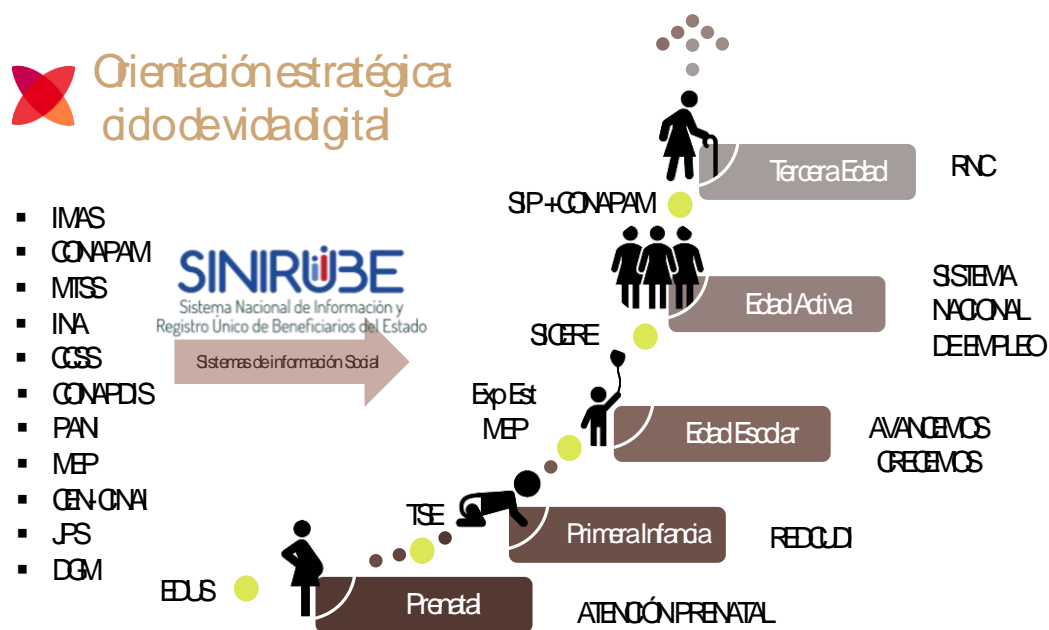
Orientación estratégica: ciclo de vida digital

- IMAS
- CONAPAM
- MTSS
- INA
- CCSS
- CONAPDIS
- PANI
- MEP
- CEN-CINAI
- JPS
- DGM

SINIRUBE
Sistema Nacional de Información y Registro Único de Beneficiarios del Estado

Sistemas de información Social

Tercera Edad
RNC
SIP + CONAPAM
Edad Activa
SISTEMA NACIONAL DE EMPLEO
SICERE
Exp Est MEP
Edad Escolar
AVANCEMOS CRECEMOS
TSE
Primera Infancia
REDCUDI
EDUS
Prenatal
ATENCIÓN PRENATAL